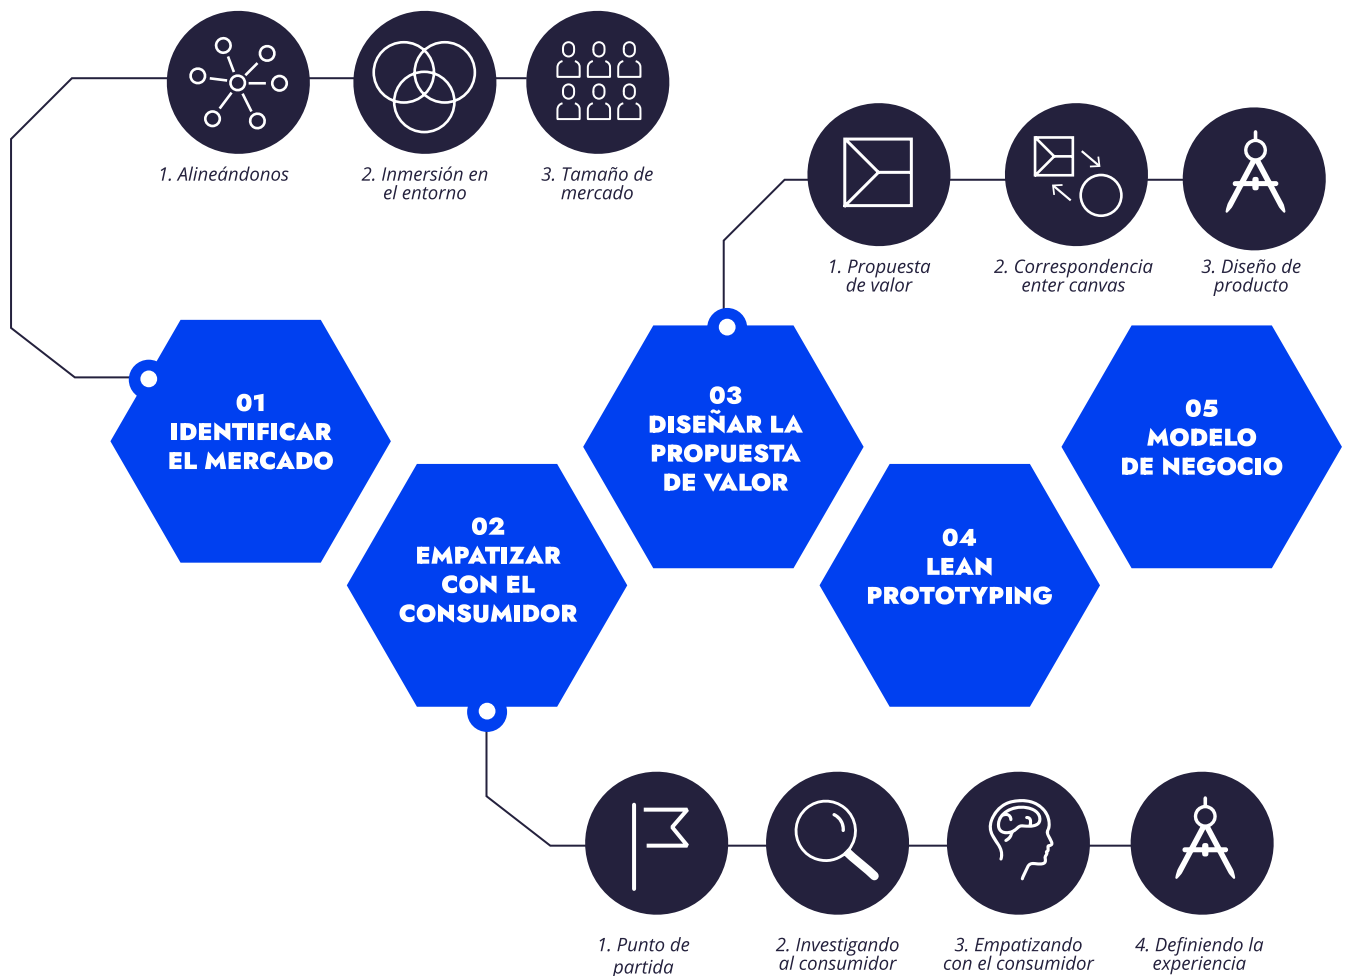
1. Alineándonos

2. Inmersión en el entorno

3. Tamaño de mercado

1. Propuesta de valor

2. Correspondencia enter canvas

3. Diseño de producto

01
IDENTIFICAR
EL MERCADO

03
DISEÑAR LA
PROPUESTA
DE VALOR

05
MODELO
DE NEGOCIO

02
EMPATIZAR
CON EL
CONSUMIDOR

04
LEAN
PROTOTYPING

1. Punto de partida

2. Investigando al consumidor

3. Empatizando con el consumidor

4. Definiendo la experiencia